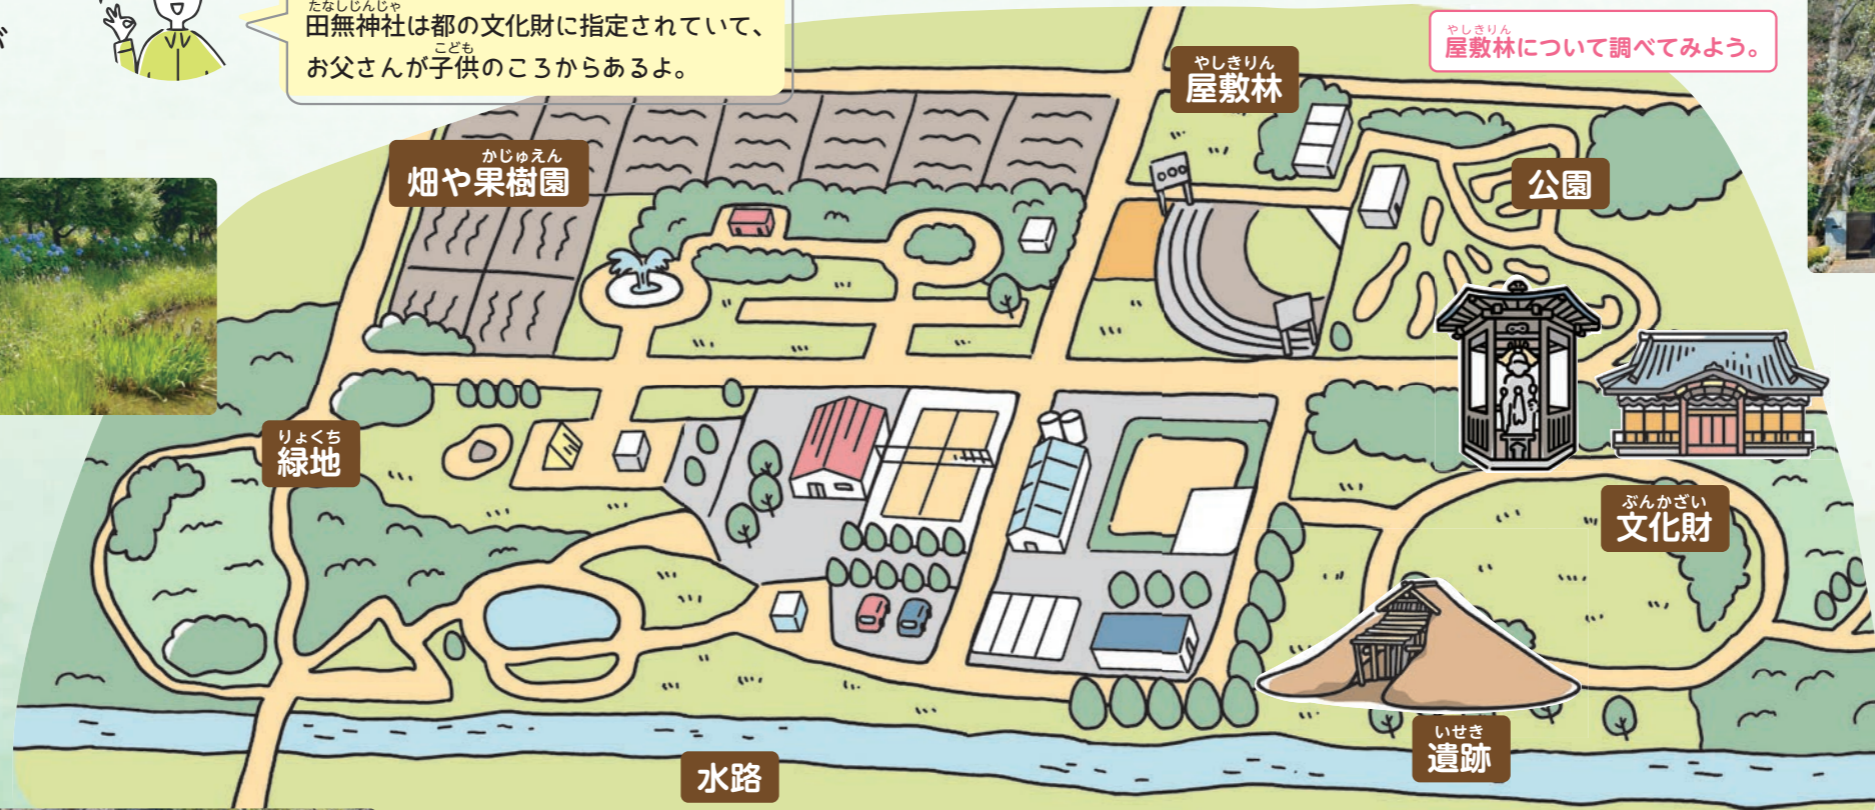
たなしじんじゃ
田無神社は都の文化財に指定されていて、お父さんが子供のころからあるよ。
こども

やしきりん
屋敷林について調べてみよう。

やしきりん
屋敷林

かじゅえん
畑や果樹園

公園

りょくち
緑地

ぶんかざい
文化財

いせき
遺跡

水路